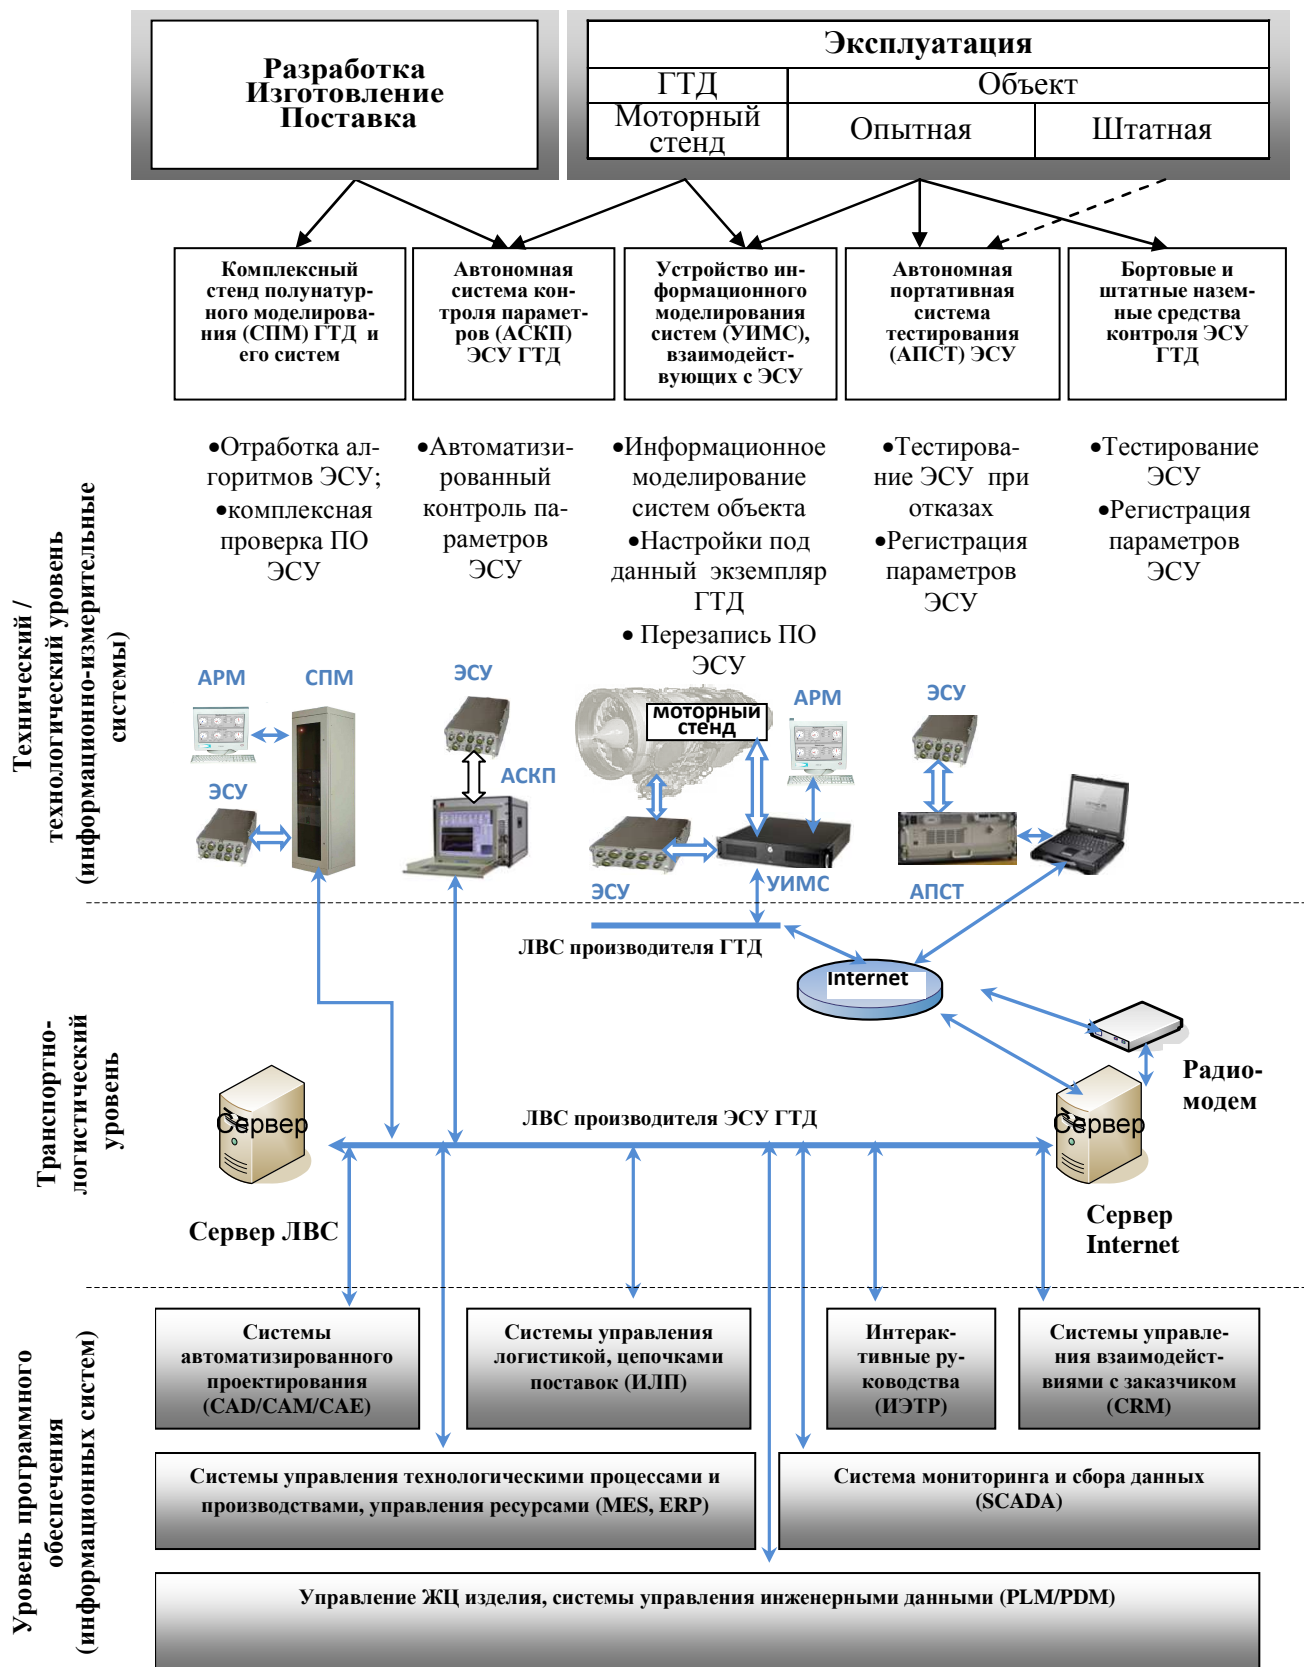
Разработка Изготовление Поставка

| Эксплуатация | | |
|---|---|---|
| ГТД | Объект | |
| Моторный стенд | Опытная | Штатная |

Комплексный стенд полунатурного моделирования (СПМ) ГТД и его систем

Автономная система контроля параметров (АСКП) ЭСУ ГТД

Устройство информационного моделирования систем (УИМС), взаимодействующих с ЭСУ

Автономная портативная система тестирования (АПСТ) ЭСУ

Бортовые и штатные наземные средства контроля ЭСУ ГТД

Технический / технологический уровень (информационно-измерительные системы)

•Отработка алгоритмов ЭСУ;
•комплексная проверка ПО ЭСУ

•Автоматизированный контроль параметров ЭСУ

•Информационное моделирование систем объекта
•Настройки под данный экземпляр ГТД
• Перезапись ПО ЭСУ

•Тестирование ЭСУ при отказах
•Регистрация параметров ЭСУ

•Тестирование ЭСУ
•Регистрация параметров ЭСУ

АРМ СПМ ЭСУ ЭСУ АСКП моторный стенд АРМ ЭСУ УИМС ЭСУ АПСТ

ЛВС производителя ГТД

Internet

Транспортно-логистический уровень

Сервер

ЛВС производителя ЭСУ ГТД

Сервер

Радио-модем

Сервер ЛВС

Сервер Internet

Уровень программного обеспечения (информационных систем)

Системы автоматизированного проектирования (CAD/CAM/CAE)

Системы управления логистикой, цепочками поставок (ИЛП)

Интерактивные руководства (ИЭТР)

Системы управления взаимодействиями с заказчиком (CRM)

Системы управления технологическими процессами и производствами, управления ресурсами (MES, ERP)

Система мониторинга и сбора данных (SCADA)

Управление ЖЦ изделия, системы управления инженерными данными (PLM/PDM)